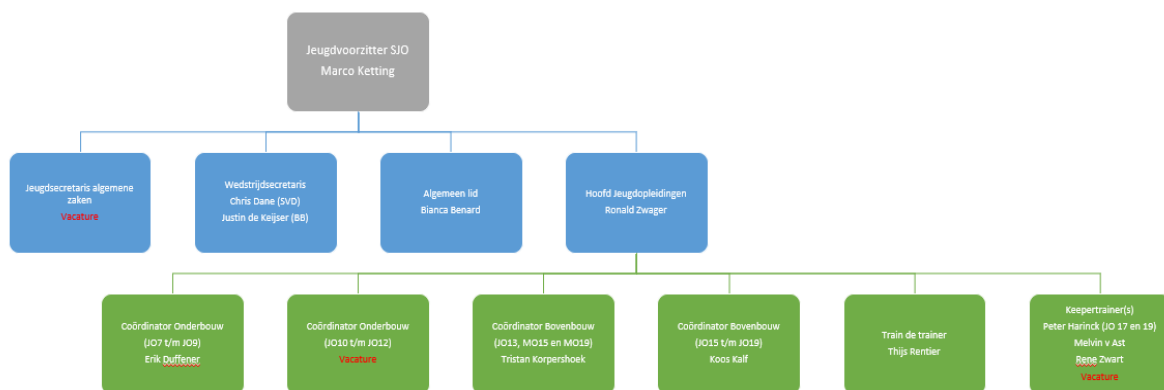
Jeugdvoorzitter SJO
Marco Ketting

Jeugdsecretaris algemene zaken
Vacature

Wedstrijdsecretaris
Chris Dane (SVD)
Justin de Keijser (BB)

Algemeen lid
Bianca Benard

Hoofd Jeugdopleidingen
Ronald Zwager

Coördinator Onderbouw
(JO7 t/m JO9)
Erik Duffener

Coördinator Onderbouw
(JO10 t/m JO12)
Vacature

Coördinator Bovenbouw
(JO13, MO15 en MO19)
Tristan Korpershoek

Coördinator Bovenbouw
(JO15 t/m JO19)
Koos Kalf

Train de trainer
Thijs Rentier

Keepertrainer(s)
Peter Harinck (JO 17 en 19)
Melvin v Ast
Rene Zwart
Vacature